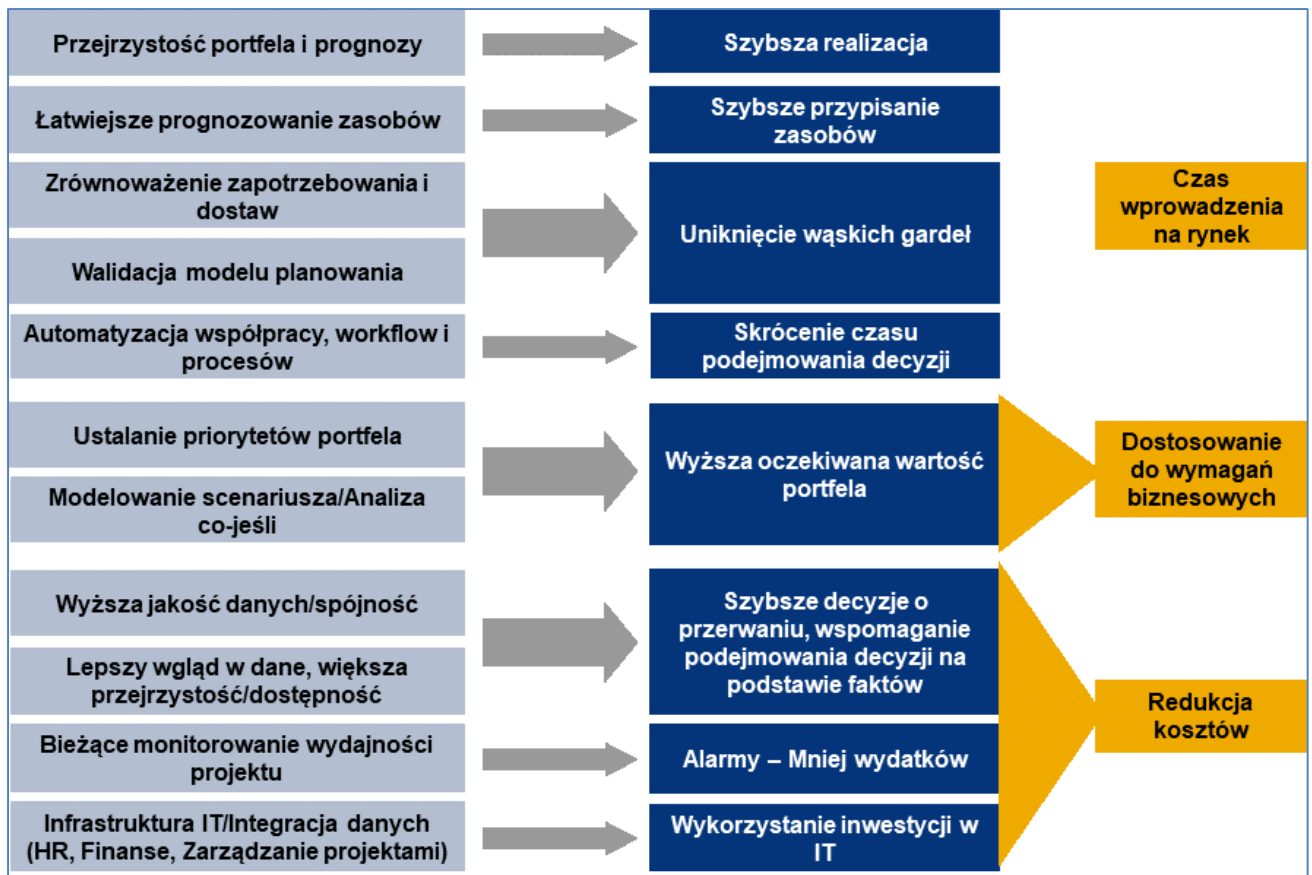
Przejrzystość portfela i prognozy

Szybsza realizacja

Łatwiejsze prognozowanie zasobów

Szybsze przypisanie zasobów

Zrównoważenie zapotrzebowania i dostaw

Walidacja modelu planowania

Uniknięcie wąskich gardeł

Czas wprowadzenia na rynek

Automatyzacja współpracy, workflow i procesów

Skrócenie czasu podejmowania decyzji

Ustalanie priorytetów portfela

Modelowanie scenariusza/Analiza co-jeśli

Wyższa oczekiwana wartość portfela

Dostosowanie do wymagań biznesowych

Wyższa jakość danych/spójność

Lepszy wgląd w dane, większa przejrzystość/dostępność

Szybsze decyzje o przerwaniu, wspomaganie podejmowania decyzji na podstawie faktów

Redukcja kosztów

Bieżące monitorowanie wydajności projektu

Alarmy – Mniej wydatków

Infrastruktura IT/Integracja danych (HR, Finanse, Zarządzanie projektami)

Wykorzystanie inwestycji w IT